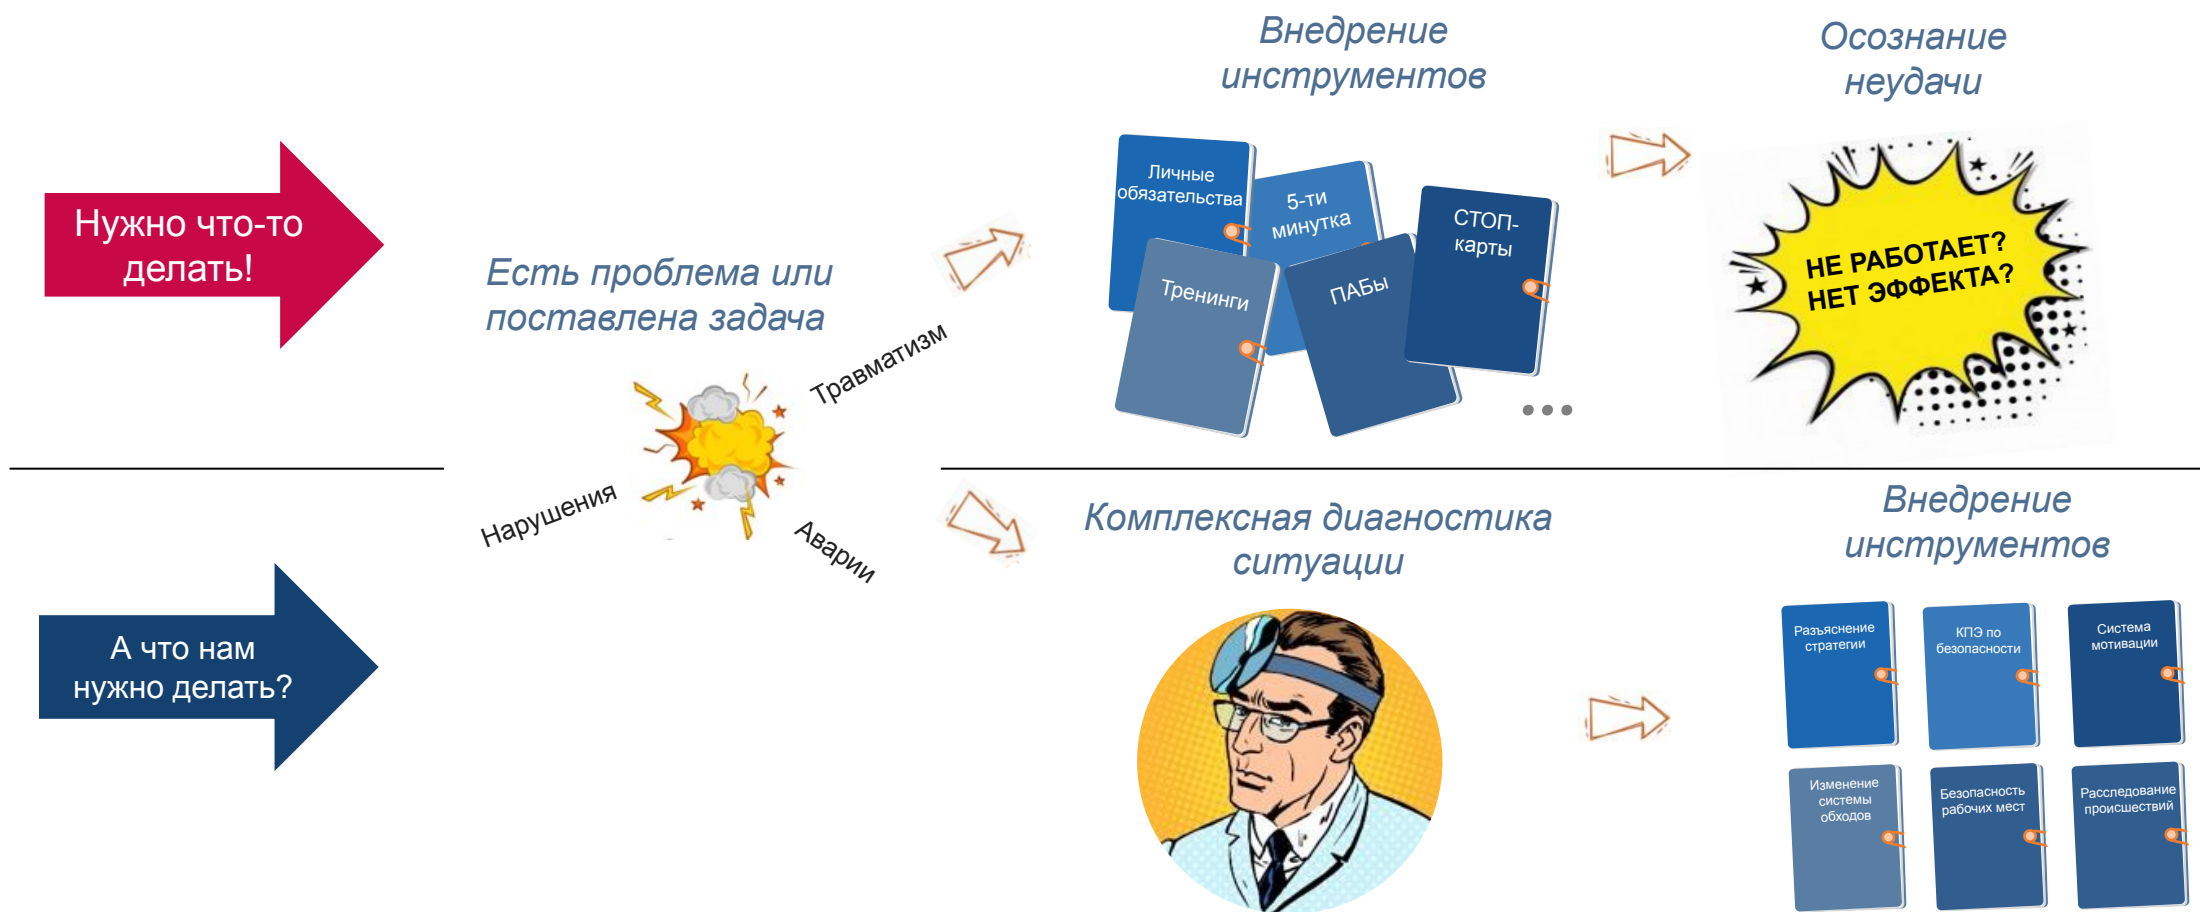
Нужно что-то делать!

Есть проблема или поставлена задача

Травматизм

Нарушения

Аварии

Внедрение инструментов

Личные обязательства

5-ти минутка

СТОП-карты

Тренинги

ПАБы

Осознание неудачи

НЕ РАБОТАЕТ? НЕТ ЭФФЕКТА?

А что нам нужно делать?

Комплексная диагностика ситуации

Внедрение инструментов

Разъяснение стратегии

КПЭ по безопасности

Система мотивации

Изменение системы обходов

Безопасность рабочих мест

Расследование происшествий